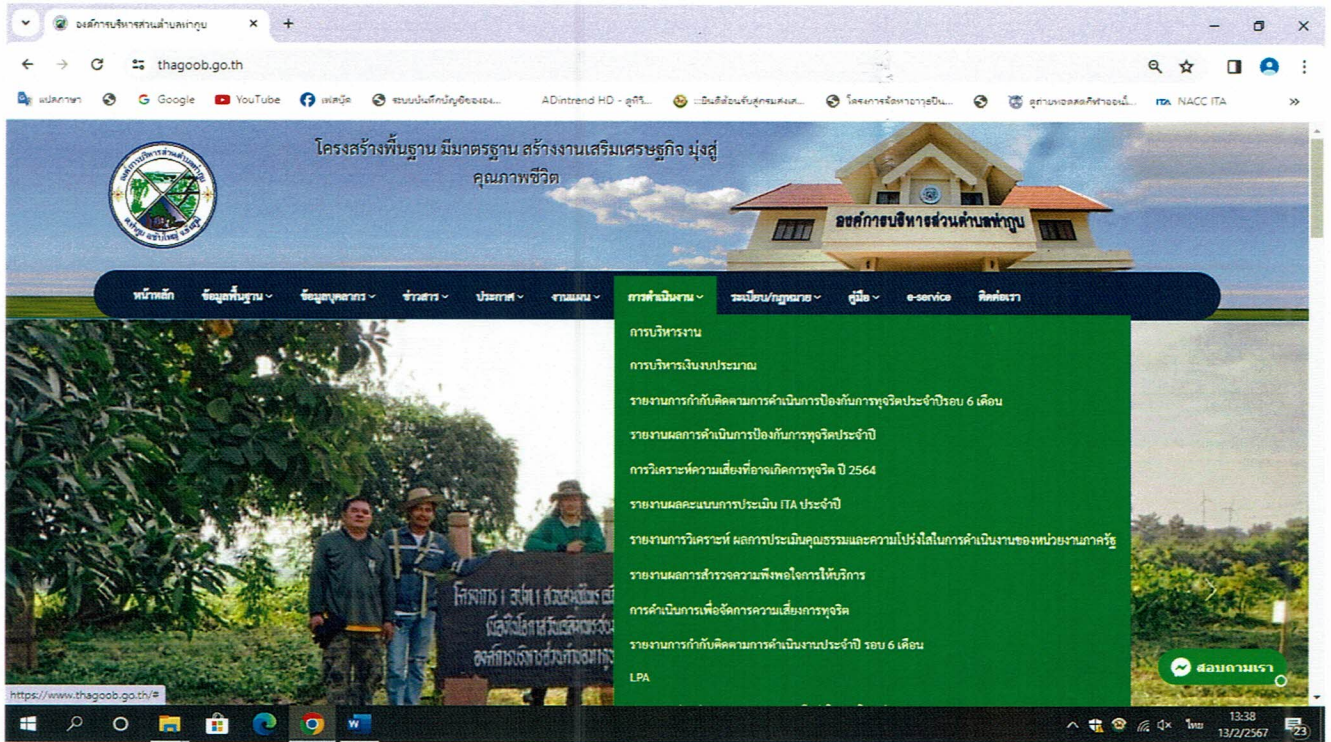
องค์การบริหารส่วนตำบลท่ากูบ ×
+
thagoob.go.th

แปลภาษา Google YouTube เฟสบุ๊ค ระบบบันทึกบัญชีขององ... ADintrend HD - ดูทีวี... ::ยินดีต้อนรับสู่กรมส่งเส... โครงการจัดหาอาวุธปืน... ดูสถานะผลคดีศาลของผู้... NACC ITA »

โครงสร้างพื้นฐาน มีมาตรฐาน สร้างงานเสริมเศรษฐกิจ มุ่งสู่คุณภาพชีวิต

องค์การบริหารส่วนตำบลท่ากูบ

หน้าหลัก ข้อมูลพื้นฐาน ข้อมูลบุคลากร ข่าวสาร ประกาศ งานแผน การดำเนินงาน ระเบียบ/กฎหมาย คู่มือ e-service ติดต่อเรา

การบริหารงาน
การบริหารเงินงบประมาณ
รายงานการกำกับติดตามการดำเนินการป้องกันการทุจริตประจำปีรอบ 6 เดือน
รายงานผลการดำเนินการป้องกันการทุจริตประจำปี
การวิเคราะห์ความเสี่ยงที่อาจเกิดการทุจริต ปี 2564
รายงานผลคะแนนการประเมิน ITA ประจำปี
รายงานการวิเคราะห์ ผลการประเมินคุณธรรมและความโปร่งใสในการดำเนินงานของหน่วยงานภาครัฐ
รายงานผลการสำรวจความพึงพอใจการให้บริการ
การดำเนินการเพื่อจัดการความเสี่ยงการทุจริต
รายงานการกำกับติดตามการดำเนินงานประจำปี รอบ 6 เดือน
LPA

สอบถามเรา

https://www.thagoob.go.th/#

ไทย 13:38 13/2/2567 23